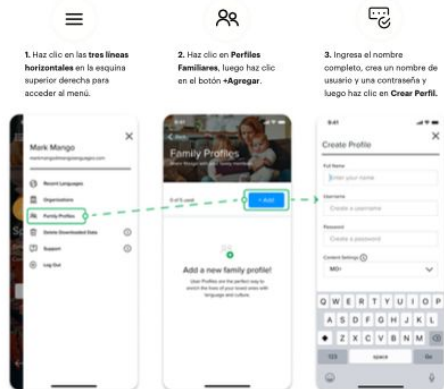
1. Haz clic en las tres líneas horizontales en la esquina superior derecha para acceder al menú.

2. Haz clic en Perfiles Familiares, luego haz clic en el botón +Agregar.

3. Ingresa el nombre completo, crea un nombre de usuario y una contraseña y luego haz clic en Crear Perfil.

Mark Mango
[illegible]

Recent Languages
Organizations
Family Profiles
Delete Downloaded Data
Support
Log Out

Family Profiles
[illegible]
0 of 5 used
+ Add
Add a new family profile!
User Profiles are the perfect way to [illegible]

9:41
Create Profile
Full Name
Enter your name
Username
Create a username
Password
Create a password
Content Settings
MG+

Q W E R T Y U I O P
A S D F G H J K L
Z X C V B N M
123 space Go